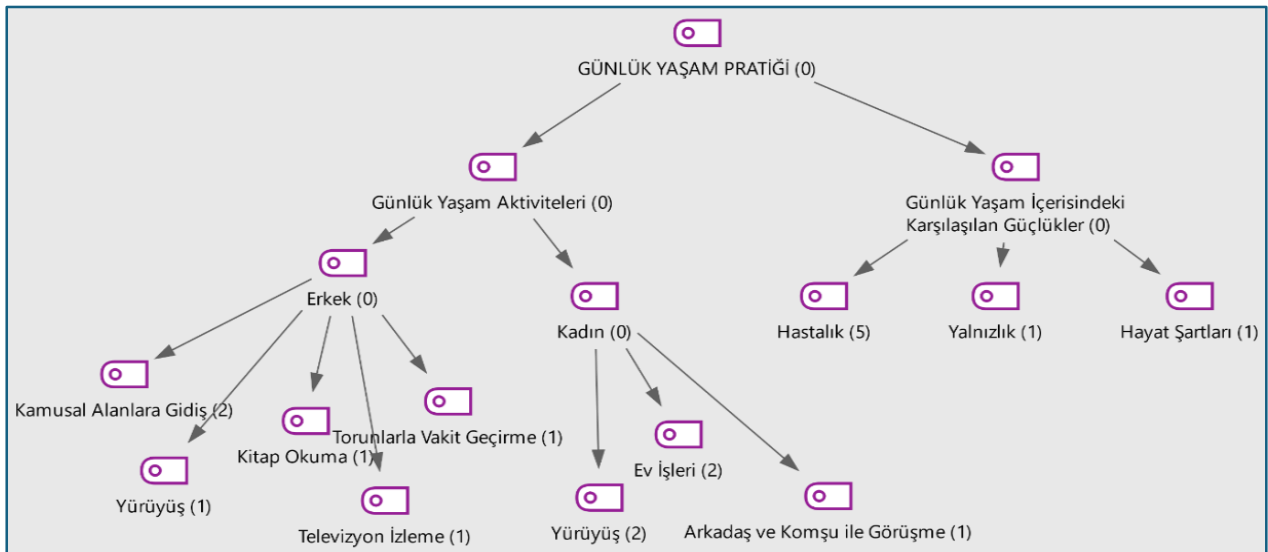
GÜNLÜK YAŞAM PRATİĞİ (0)

Günlük Yaşam Aktiviteleri (0)

Günlük Yaşam İçerisindeki Karşılaşılan Güçlükler (0)

Erkek (0)

Kadın (0)

Hastalık (5)

Yalnızlık (1)

Hayat Şartları (1)

Kamusal Alanlara Gidiş (2)

Torunlarla Vakit Geçirme (1)

Kitap Okuma (1)

Yürüyüş (1)

Televizyon İzleme (1)

Ev İşleri (2)

Yürüyüş (2)

Arkadaş ve Komşu ile Görüşme (1)